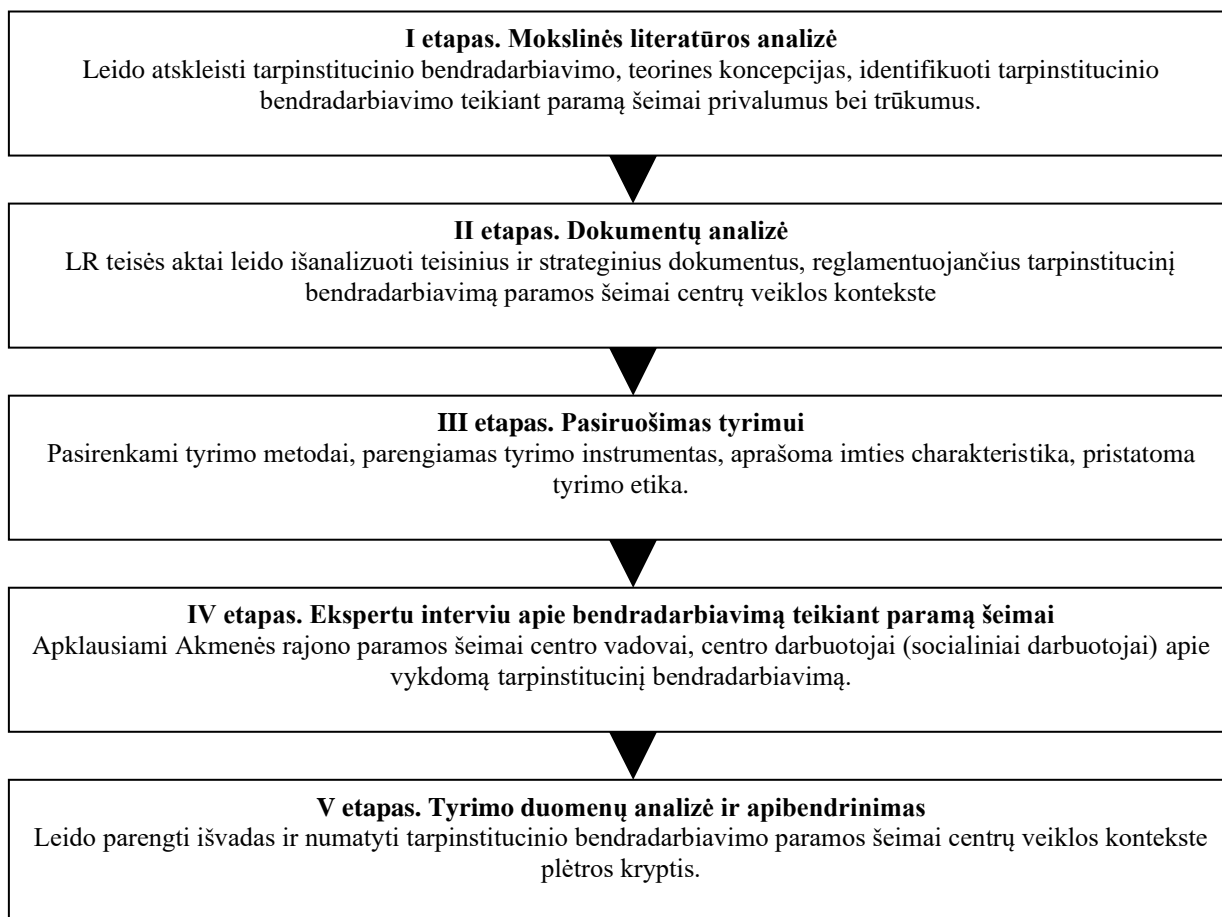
**I etapas. Mokslinės literatūros analizė**
Leido atskleisti tarpinstitucinio bendradarbiavimo, teorines koncepcijas, identifikuoti tarpinstitucinio bendradarbiavimo teikiant paramą šeimai privalumus bei trūkumus.

**II etapas. Dokumentų analizė**
LR teisės aktai leido išanalizuoti teisinius ir strateginius dokumentus, reglamentuojančius tarpinstitucinį bendradarbiavimą paramos šeimai centrų veiklos kontekste

**III etapas. Pasiruošimas tyrimui**
Pasirenkami tyrimo metodai, parengiamas tyrimo instrumentas, aprašoma imties charakteristika, pristatoma tyrimo etika.

**IV etapas. Ekspertu interviu apie bendradarbiavimą teikiant paramą šeimai**
Apklausiami Akmenės rajono paramos šeimai centro vadovai, centro darbuotojai (socialiniai darbuotojai) apie vykdomą tarpinstitucinį bendradarbiavimą.

**V etapas. Tyrimo duomenų analizė ir apibendrinimas**
Leido parengti išvadas ir numatyti tarpinstitucinio bendradarbiavimo paramos šeimai centrų veiklos kontekste plėtros kryptis.